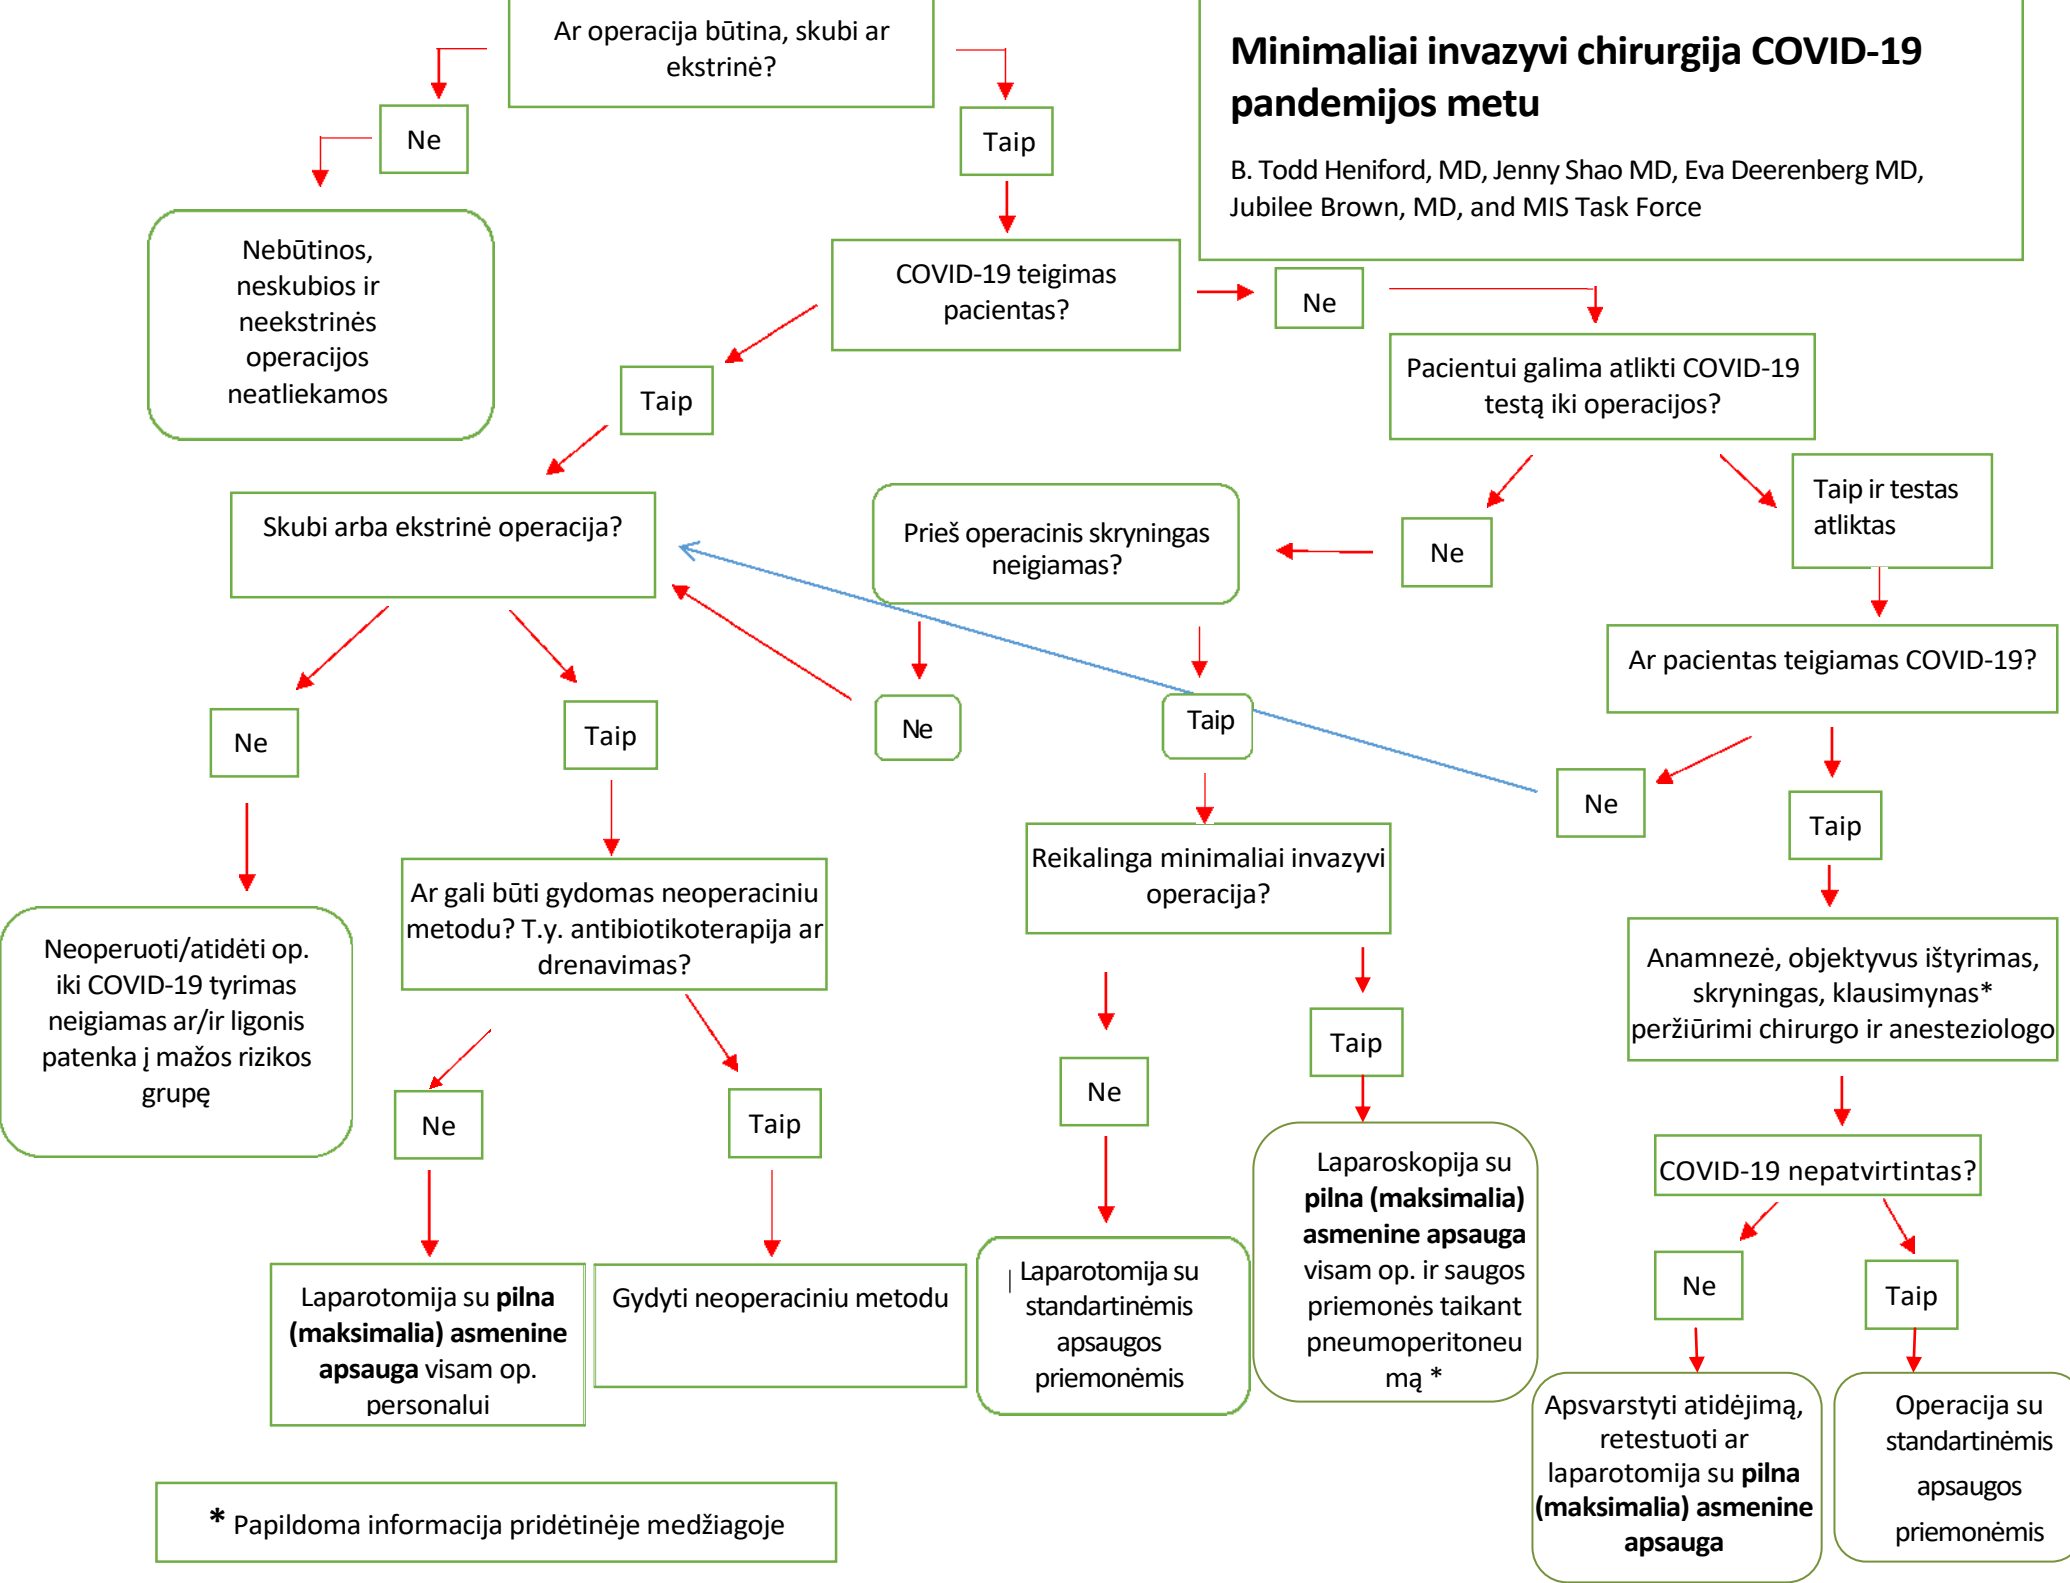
Minimaliai invazyvi chirurgija COVID-19 pandemijos metu

B. Todd Heniford, MD, Jenny Shao MD, Eva Deerenberg MD, Jubilee Brown, MD, and MIS Task Force

Ar operacija būtina, skubi ar ekstrinė?

Ne

Taip

Nebūtinos, neskubios ir neekstrinės operacijos neatliekamos

COVID-19 teigimas pacientas?

Taip

Ne

Pacientui galima atlikti COVID-19 testą iki operacijos?

Skubi arba ekstrinė operacija?

Prieš operacinis skryningas neigiamas?

Ne

Taip ir testas atliktas

Ar pacientas teigiamas COVID-19?

Ne

Taip

Ne

Taip

Ne

Taip

Neoperuoti/atidėti op. iki COVID-19 tyrimas neigiamas ar/ir ligonis patenka į mažos rizikos grupę

Ar gali būti gydomas neoperaciniu metodu? T.y. antibiotikoterapija ar drenavimas?

Reikalinga minimaliai invazyvi operacija?

Anamnezė, objektyvus ištyrimas, skryningas, klausimynas* peržiūrimi chirurgo ir anesteziologo

Ne

Taip

Ne

Taip

COVID-19 nepatvirtintas?

Ne

Taip

Laparotomija su **pilna (maksimalia) asmenine apsauga** visam op. personalui

Gydyti neoperaciniu metodu

Laparotomija su standartinėmis apsaugos priemonėmis

Laparoskopija su **pilna (maksimalia) asmenine apsauga** visam op. ir saugos priemonės taikant pneumoperitoneumą *

Apsvarstyti atidėjimą, retestuoti ar laparotomija su **pilna (maksimalia) asmenine apsauga**

Operacija su standartinėmis apsaugos priemonėmis

* Papildoma informacija pridėtinėje medžiagoje